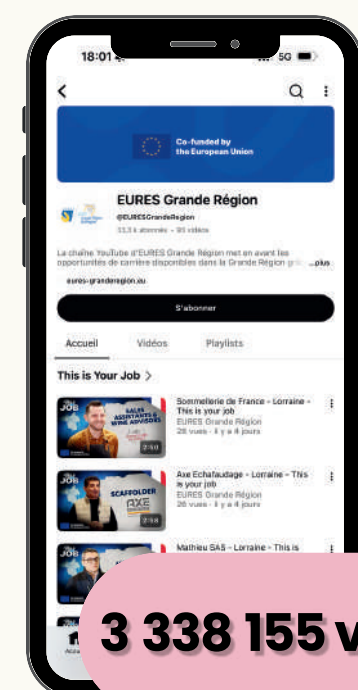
18:01

5G

Co-funded by the European Union

EURES Grande Région

@EURESGrandeRegion

11,3 k abonnés · 95 vidéos

La chaîne YouTube d'EURES Grande Région met en avant les opportunités de carrière disponibles dans la Grande Région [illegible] ...plus

eures-granderegion.eu

S'abonner

Accueil Vidéos Playlists

This is Your Job >

JOB SALES ASSISTANT & WINE ADVISOR 2:10

Sommellerie de France - Lorraine - This is your job
EURES Grande Région
28 vues · il y a 4 jours

JOB SCAFFOLDER AXE 2:18

Axe Echafaudage - Lorraine - This is your job
EURES Grande Région
26 vues · il y a 4 jours

JOB

Mathieu SAS - Lorraine - This is

3 338 155 v